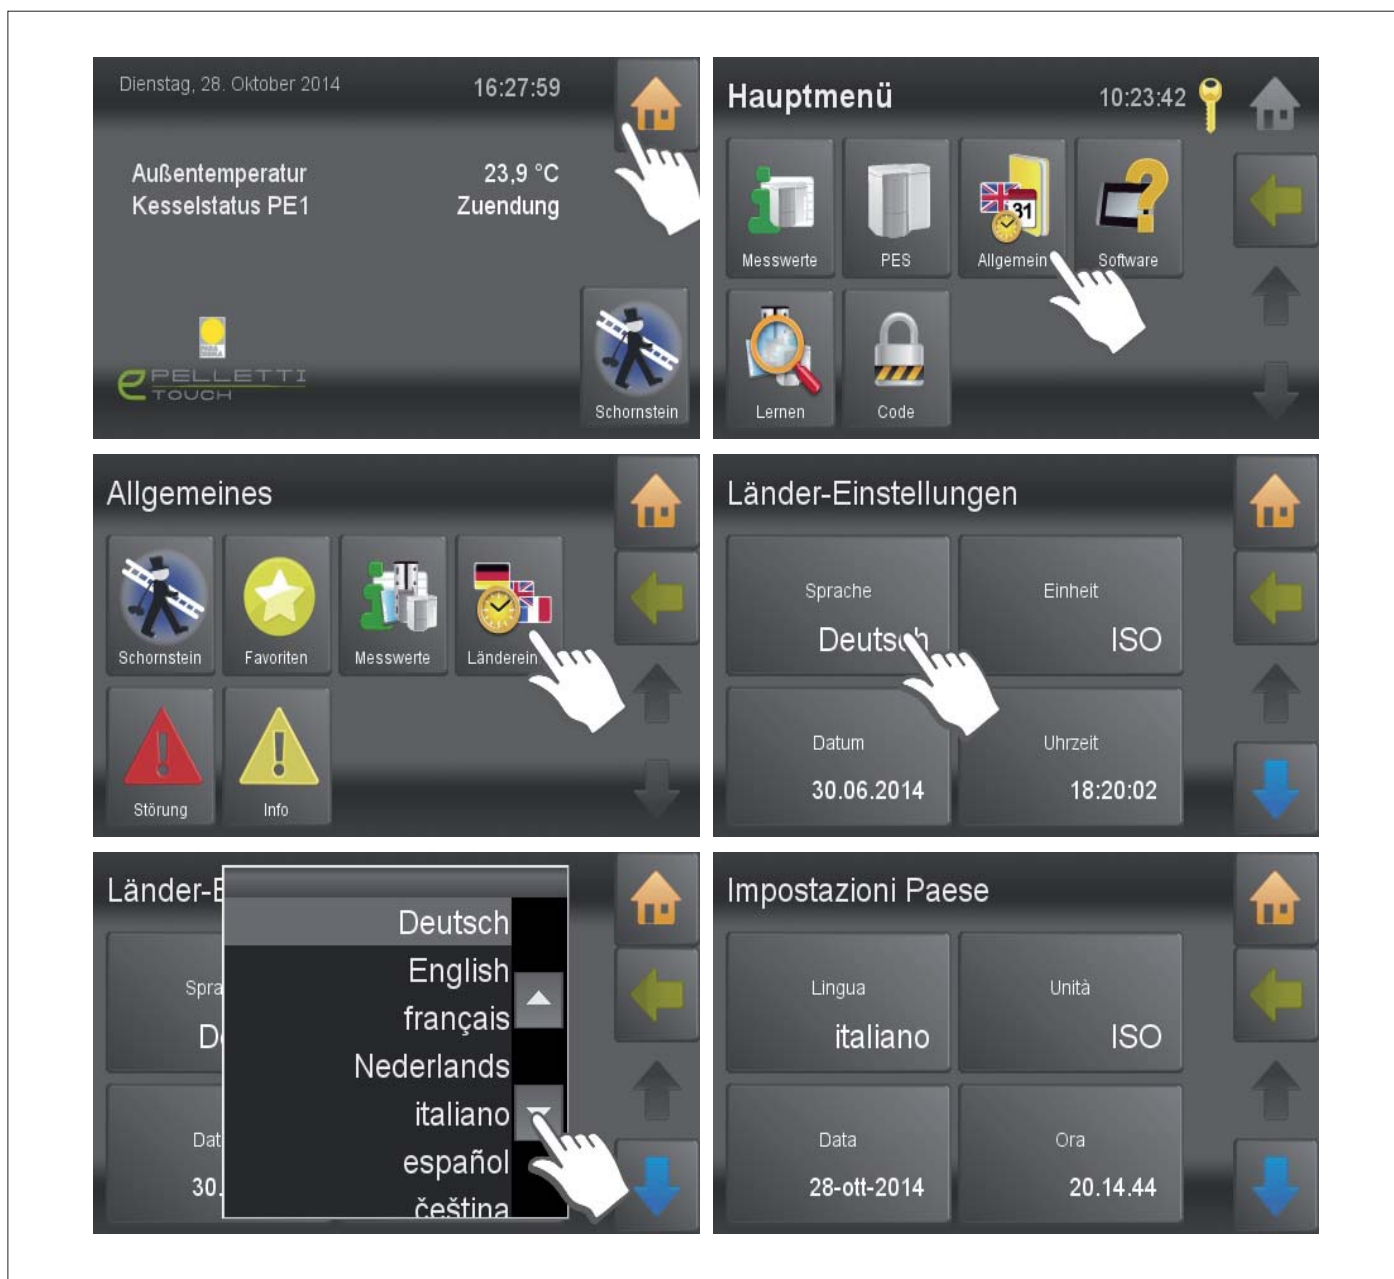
Dienstag, 28. Oktober 2014 16:27:59

Außentemperatur 23,9 °C
Kesselstatus PE1 Zuendung

PELLETTI TOUCH

Schornstein

Hauptmenü 10:23:42

Messwerte
PES
Allgemein
Software
Lernen
Code

Allgemeines

Schornstein
Favoriten
Messwerte
Länderein
Störung
Info

Länder-Einstellungen

Sprache
Deutsch
Einheit
ISO
Datum
30.06.2014
Uhrzeit
18:20:02

Länder-E
Spra
D
Dat
30.

Deutsch
English
français
Nederlands
italiano
español
čeština

Impostazioni Paese

Lingua
italiano
Unità
ISO
Data
28-ott-2014
Ora
20.14.44